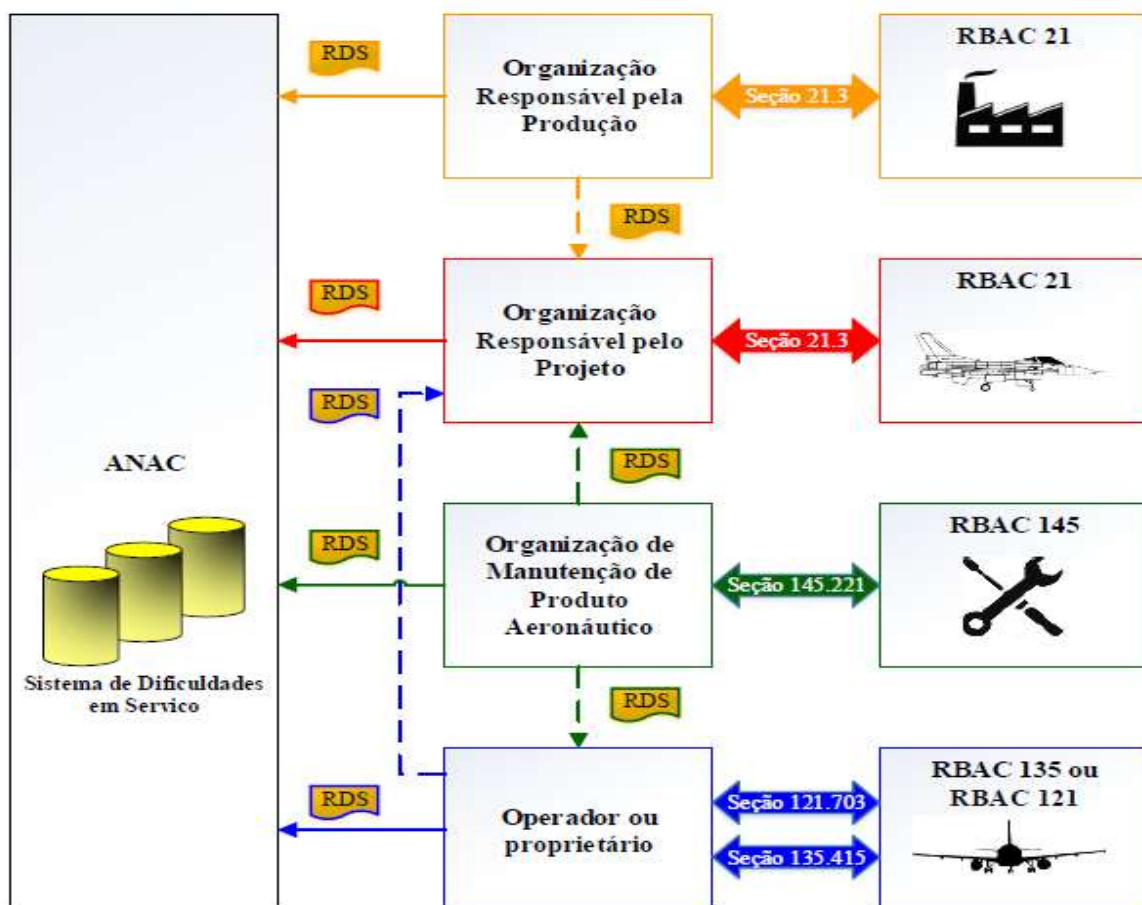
RDS

Organização Responsável pela Produção

Seção 21.3

RBAC 21

RDS

RDS

Organização Responsável pelo Projeto

Seção 21.3

RBAC 21

RDS

ANAC

RDS

RDS

Organização de Manutenção de Produto Aeronáutico

Seção 145.221

RBAC 145

Sistema de Dificuldades em Servico

RDS

RDS

Operador ou proprietário

Seção 121.703

Seção 135.415

RBAC 135 ou RBAC 121